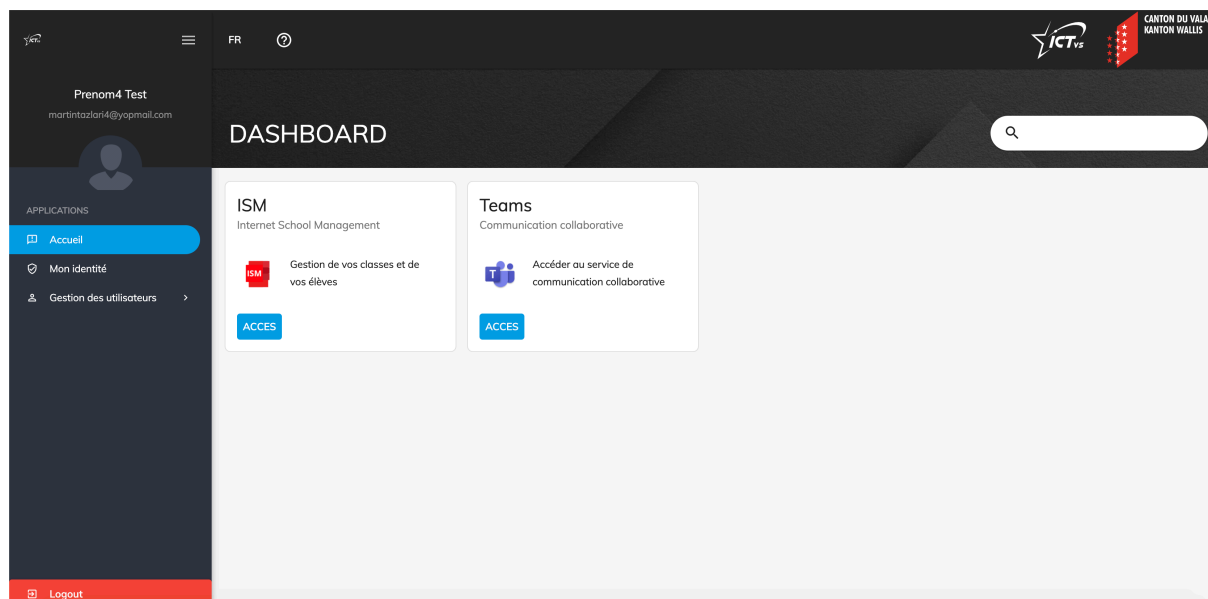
ICT

Prenom4 Test
martintazlari4@yopmail.com

APPLICATIONS
Accueil
Mon identité
Gestion des utilisateurs >

Logout

FR

ICT VS
CANTON DU VALA
KANTON WALLIS

DASHBOARD

ISM
Internet School Management
ISM
Gestion de vos classes et de vos élèves
ACCES

Teams
Communication collaborative
Accéder au service de communication collaborative
ACCES